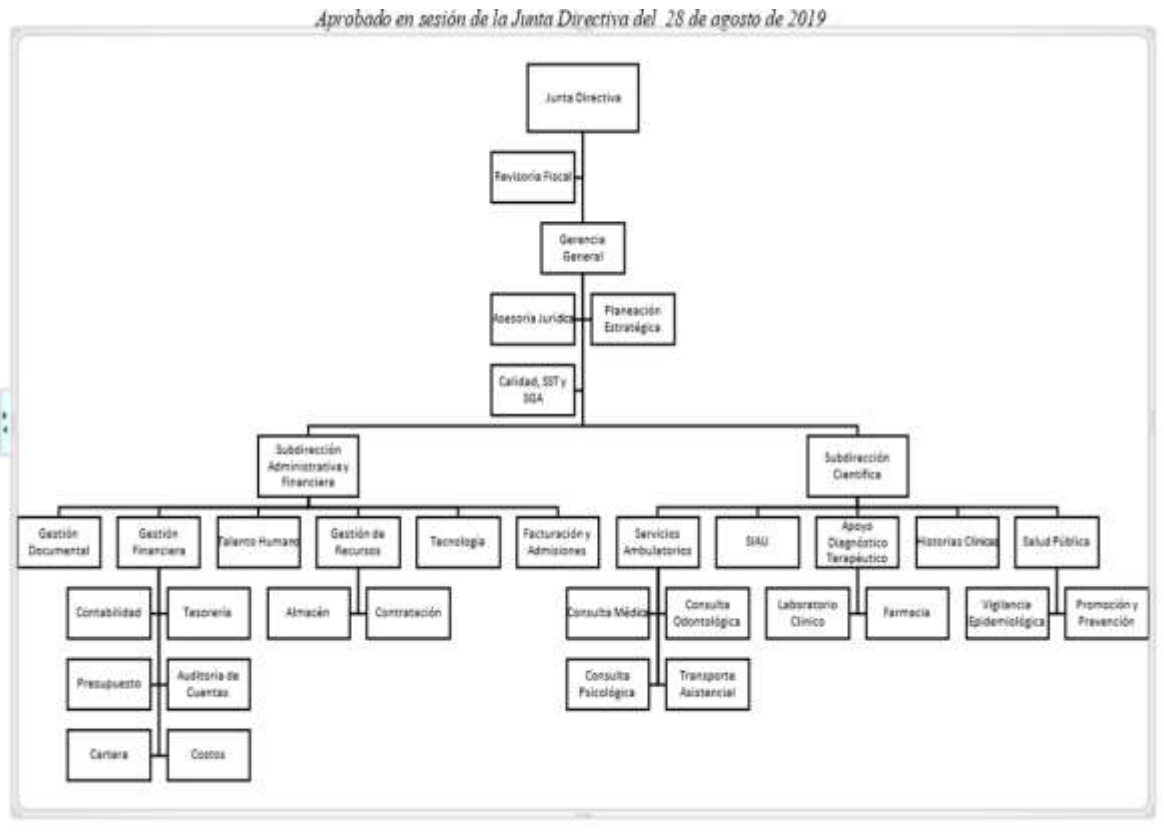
Aprobado en sesión de la Junta Directiva del 28 de agosto de 2019

Junta Directiva

Revisoría Fiscal

Gerencia General

Asesoría Jurídica

Planeación Estratégica

Calidad, SST y SGA

Subdirección Administrativa y Financiera

Subdirección Científica

Gestión Documental

Gestión Financiera

Talento Humano

Gestión de Recursos

Tecnología

Facturación y Admisiones

Servicios Ambulatorios

SIAU

Apoyo Diagnóstico Terapéutico

Historias Clínicas

Salud Pública

Contabilidad

Tesorería

Presupuesto

Auditoría de Cuentas

Cartera

Costos

Almacén

Contratación

Consulta Médica

Consulta Odontológica

Consulta Psicológica

Transporte Asistencial

Laboratorio Clínico

Farmacia

Vigilancia Epidemiológica

Promoción y Prevención